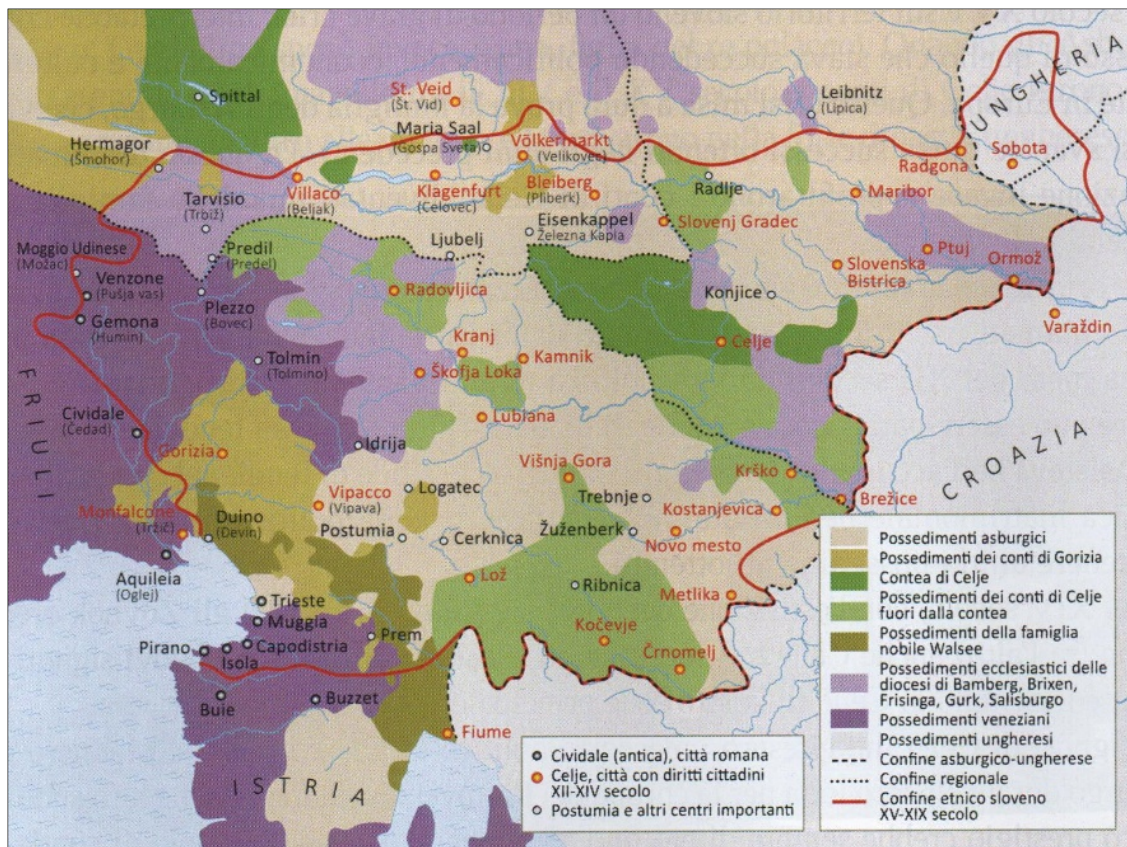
UNGHERIA
Spittal
St. Veid (Št. Vid)
Leibnitz (Lipica)
Hermagor (Šmohor)
Maria Saal (Gospa Sveta)
Völkermarkt (Velikovec)
Radgona
Sobota
Tarvisio (Trbiž)
Villaco (Beljak)
Klagenfurt (Celovec)
Bleiberg (Pliberk)
Radlje
Maribor
Eisenkappel Železna Kapla
Slovenj Gradec
Moggio Udinese (Možac)
Predil (Predel)
Ljubelj
Ptuj
Venzone (Pušja vas)
Slovenska Bistrica
Ormož
Gemona (Humin)
Plezzo (Bovec)
Radovljica
Konjice
Varaždin
Kranj
Kamnik
Celje
FRIULI
Tolmin (Tolmino)
Škofja Loka
Cividale (Čedad)
Lubiana
Gorizia
Idrija
CROAZIA
Višnja Gora
Krško
Vipacco (Vipava)
Logatec
Trebnje
Brežice
Monfalcone (Tržič)
Duino (Devin)
Postumia
Cerknica
Žužemberk
Kostanjevica
Novo mesto
Aquileia (Oglej)
Lož
Ribnica
Metlika
Trieste
Muggia
Kočevje
Pirano
Isola
Capodistria
Prem
Črnomelj
Buie
Buzzet
Fiume
ISTRIA

Possedimenti asburgici
Possedimenti dei conti di Gorizia
Contea di Celje
Possedimenti dei conti di Celje fuori dalla contea
Possedimenti della famiglia nobile Walsee
Possedimenti ecclesiastici delle diocesi di Bamberg, Brixen, Frisinga, Gurk, Salisburgo
Possedimenti veneziani
Possedimenti ungheresi
Confine asburgico-ungherese
Confine regionale
Confine etnico sloveno XV-XIX secolo

Cividale (antica), città romana
Celje, città con diritti cittadini XII-XIV secolo
Postumia e altri centri importanti